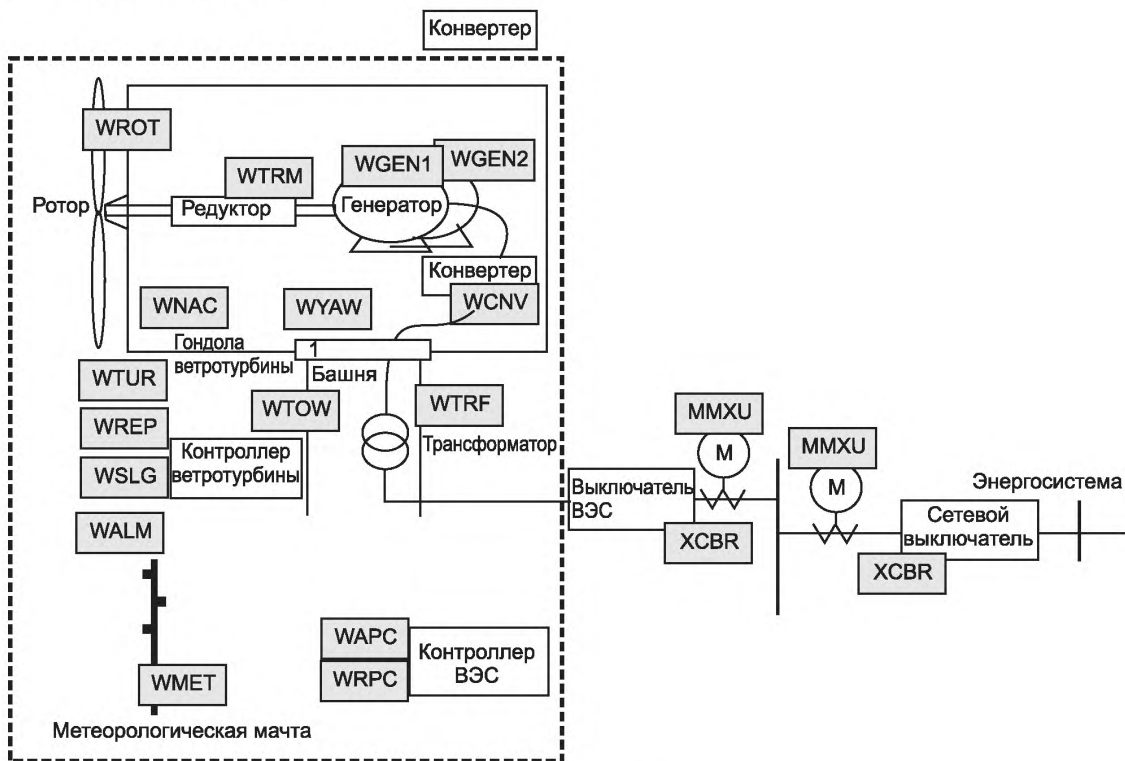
Конвертер

WROT

WTRM

WGEN1

WGEN2

Ротор

Редуктор

Генератор

Конвертер

WNAC

WYAW

WCNV

Гондола ветротурбины

1

Башня

WTUR

WTOW

WTRF

WREP

Контроллер ветротурбины

Трансформатор

WSLG

MMXU

M

MMXU

M

Энергосистема

Выключатель ВЭС

XCBR

Сетевой выключатель

XCBR

WALM

WAPC

WRPC

Контроллер ВЭС

WMET

Метеорологическая мачта